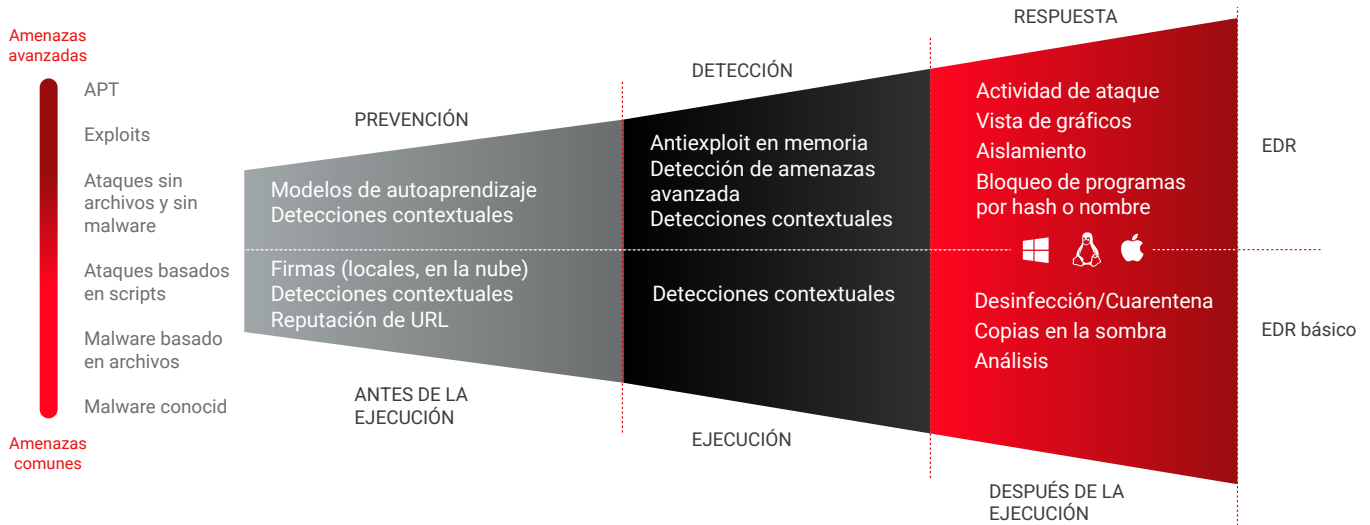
Amenazas avanzadas

APT

Exploits

Ataques sin archivos y sin malware

Ataques basados en scripts

Malware basado en archivos

Malware conocid

Amenazas comunes

PREVENCIÓN

Modelos de autoaprendizaje
Detecciones contextuales

Firmas (locales, en la nube)
Detecciones contextuales
Reputación de URL

ANTES DE LA EJECUCIÓN

DETECCIÓN

Antiexploit en memoria
Detección de amenazas avanzada
Detecciones contextuales

Detecciones contextuales

EJECUCIÓN

RESPUESTA

Actividad de ataque
Vista de gráficos
Aislamiento
Bloqueo de programas por hash o nombre

Desinfección/Cuarentena
Copias en la sombra
Análisis

DESPUÉS DE LA EJECUCIÓN

EDR

EDR básico